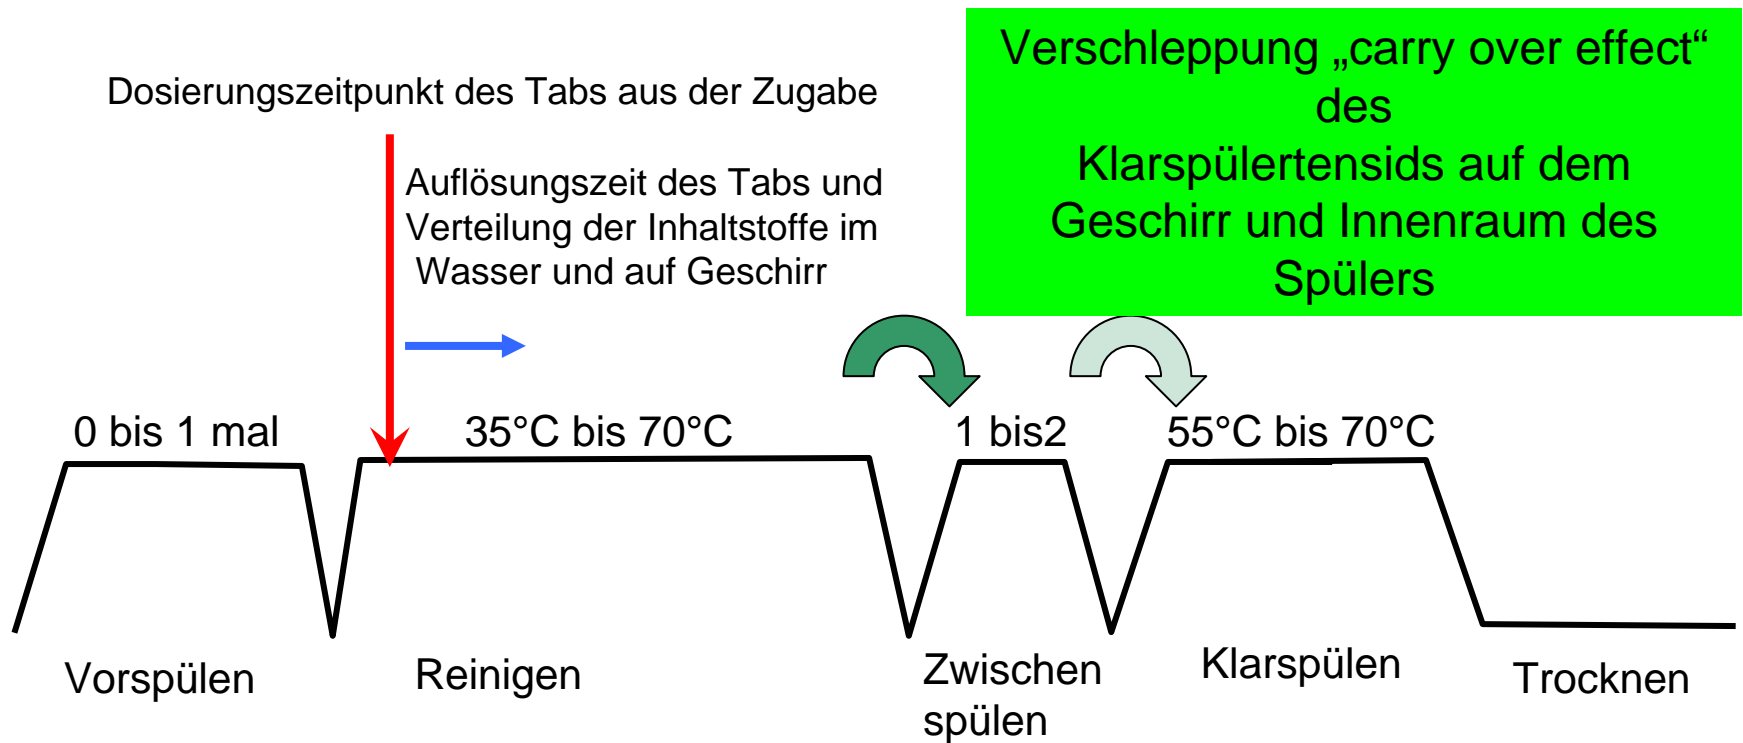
Verschleppung „carry over effect“ des Klarspülertensids auf dem Geschirr und Innenraum des Spülers

Dosierungszeitpunkt des Tabs aus der Zugabe

Auflösungszeit des Tabs und Verteilung der Inhaltstoffe im Wasser und auf Geschirr

0 bis 1 mal

35°C bis 70°C

1 bis2

55°C bis 70°C

Vorspülen

Reinigen

Zwischen spülen

Klarspülen

Trocknen